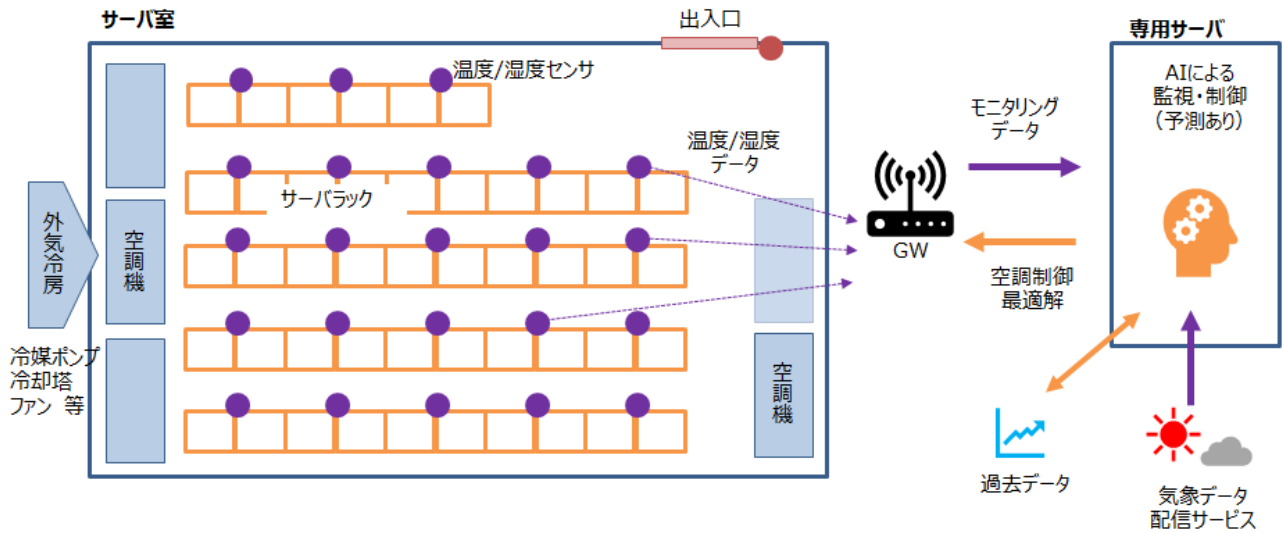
サーバ室

出入口

温度/湿度センサ

温度/湿度
データ

サーバラック

外気冷房

空調機

冷媒ポンプ
冷却塔
ファン 等

空調機

GW

モニタリング
データ

空調制御
最適解

専用サーバ

AIによる
監視・制御
（予測あり）

過去データ

気象データ
配信サービス